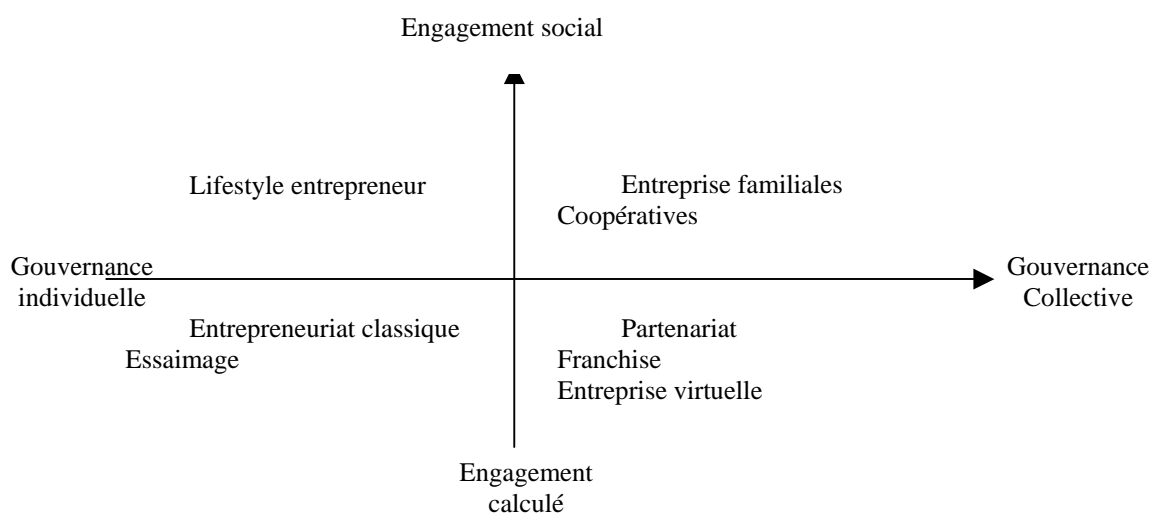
Engagement social

Lifestyle entrepreneur

Entreprise familiales
Coopératives

Gouvernance
individuelle

Gouvernance
Collective

Entrepreneuriat classique
Essaimage

Partenariat
Franchise
Entreprise virtuelle

Engagement
calculé